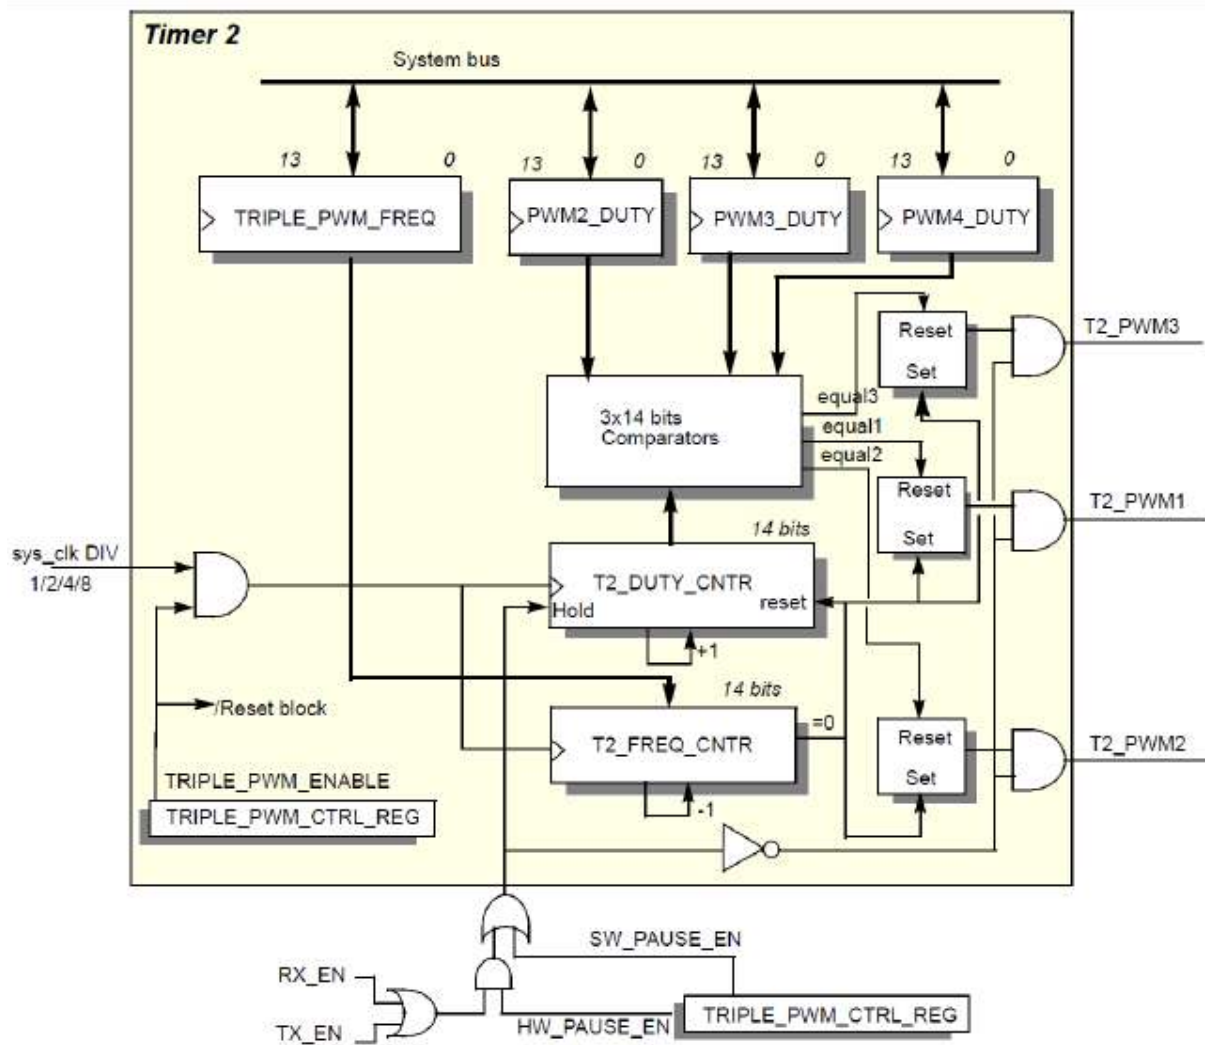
Timer 2

System bus

13 0 13 0 13 0 13 0

TRIPLE_PWM_FREQ

PWM2_DUTY

PWM3_DUTY

PWM4_DUTY

Reset

Set

T2_PWM3

3x14 bits Comparators

equal3

equal1

equal2

Reset

Set

T2_PWM1

14 bits

sys_clk DIV 1/2/4/8

T2_DUTY_CNTR

Hold

reset

+1

14 bits

/Reset block

T2_FREQ_CNTR

=0

Reset

Set

T2_PWM2

-1

TRIPLE_PWM_ENABLE

TRIPLE_PWM_CTRL_REG

SW_PAUSE_EN

RX_EN

TX_EN

HW_PAUSE_EN

TRIPLE_PWM_CTRL_REG